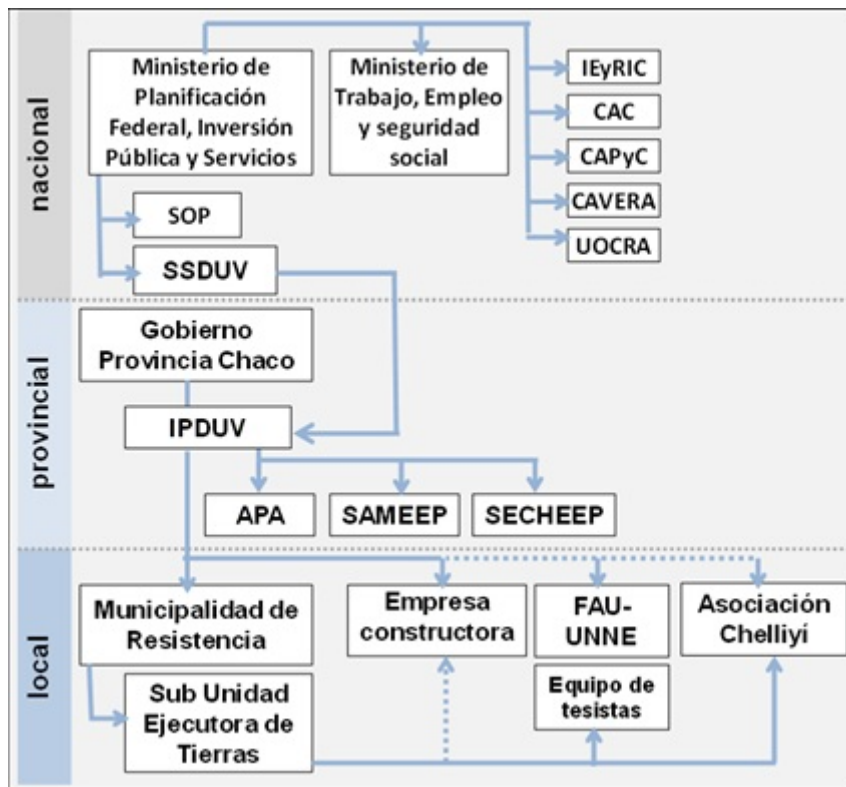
nacional

Ministerio de Planificación Federal, Inversión Pública y Servicios

Ministerio de Trabajo, Empleo y seguridad social

IEyRIC

CAC

CAPyC

CAVERA

UOCRA

SOP

SSDUV

provincial

Gobierno Provincia Chaco

IPDUV

APA

SAMEEP

SECHEEP

local

Municipalidad de Resistencia

Empresa constructora

FAU-UNNE

Asociación Chelliyí

Sub Unidad Ejecutora de Tierras

Equipo de tesistas